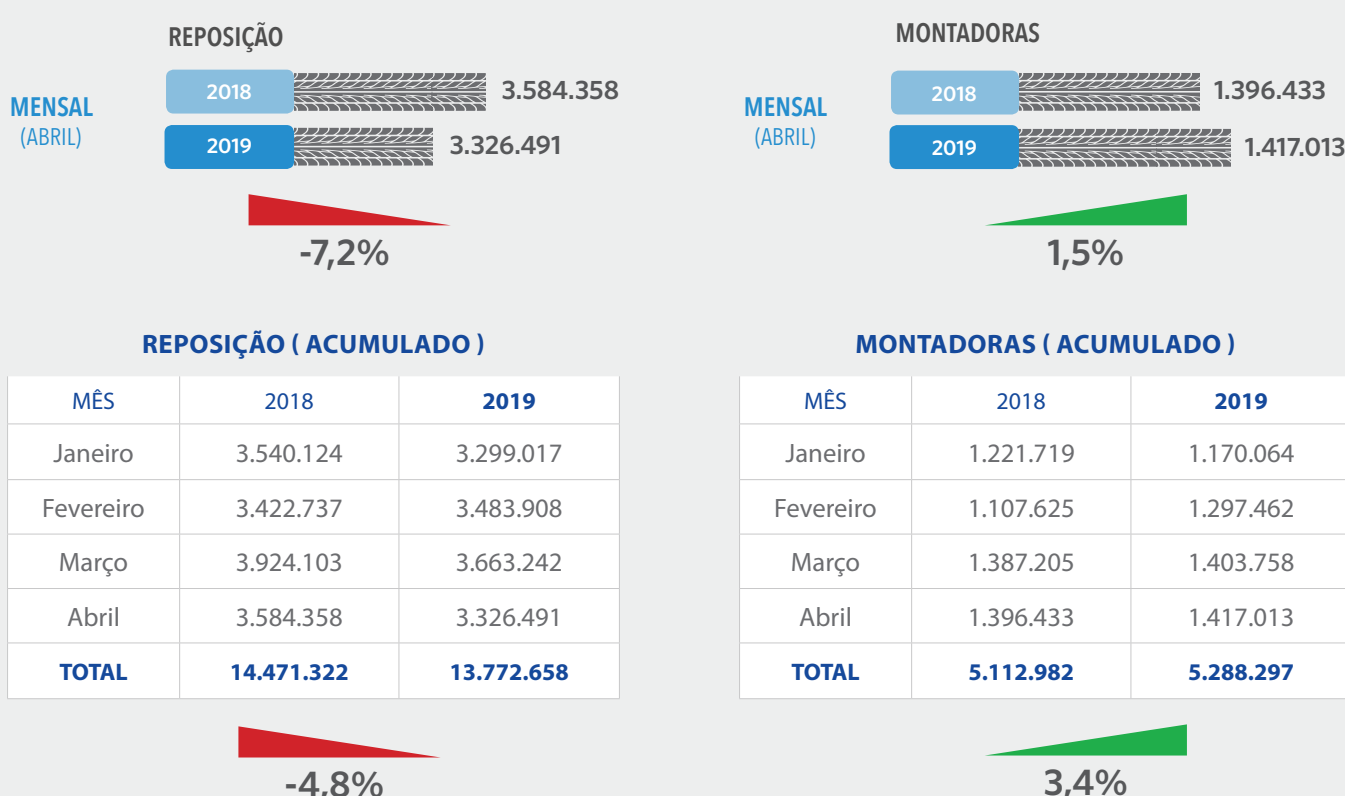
REPOSIÇÃO

MENSAL
(ABRIL)

2018 3.584.358
2019 3.326.491

-7,2%

MONTADORAS

MENSAL
(ABRIL)

2018 1.396.433
2019 1.417.013

1,5%

REPOSIÇÃO ( ACUMULADO )

| MÊS | 2018 | 2019 |
|---|---|---|
| Janeiro | 3.540.124 | 3.299.017 |
| Fevereiro | 3.422.737 | 3.483.908 |
| Março | 3.924.103 | 3.663.242 |
| Abril | 3.584.358 | 3.326.491 |
| TOTAL | 14.471.322 | 13.772.658 |

-4,8%

MONTADORAS ( ACUMULADO )

| MÊS | 2018 | 2019 |
|---|---|---|
| Janeiro | 1.221.719 | 1.170.064 |
| Fevereiro | 1.107.625 | 1.297.462 |
| Março | 1.387.205 | 1.403.758 |
| Abril | 1.396.433 | 1.417.013 |
| TOTAL | 5.112.982 | 5.288.297 |

3,4%